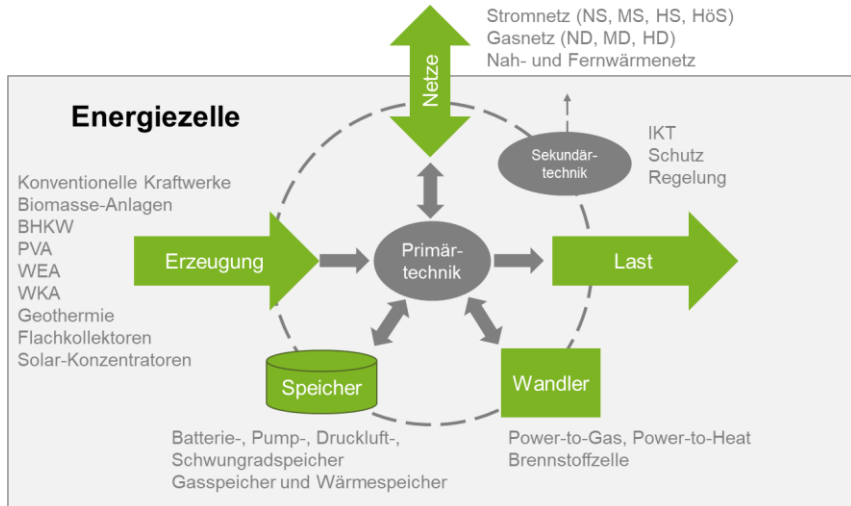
Stromnetz (NS, MS, HS, HöS)
Gasnetz (ND, MD, HD)
Nah- und Fernwärmenetz

Netze

Energiezelle

Sekundärtechnik

IKT
Schutz
Regelung

Konventionelle Kraftwerke
Biomasse-Anlagen
BHKW
PVA
WEA
WKA
Geothermie
Flachkollektoren
Solar-Konzentratoren

Erzeugung

Primärtechnik

Last

Speicher

Wandler

Batterie-, Pump-, Druckluft-, Schwungradspeicher
Gasspeicher und Wärmespeicher

Power-to-Gas, Power-to-Heat
Brennstoffzelle